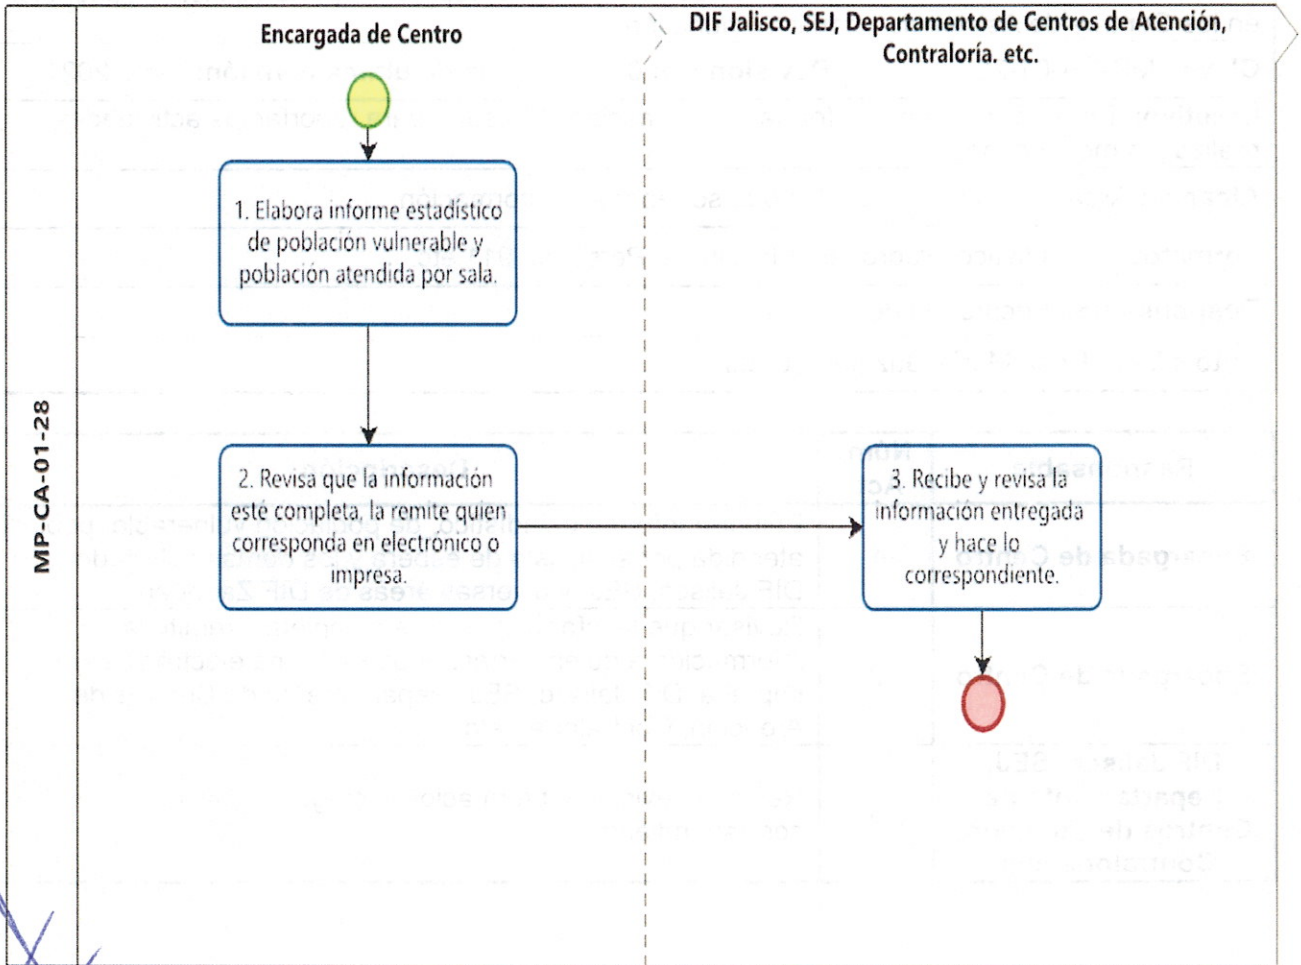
MP-CA-01-28

Encargada de Centro

DIF Jalisco, SEJ, Departamento de Centros de Atención, Contraloría. etc.

1. Elabora informe estadístico de población vulnerable y población atendida por sala.

2. Revisa que la información esté completa, la remite quien corresponda en electrónico o impresa.

3. Recibe y revisa la información entregada y hace lo correspondiente.